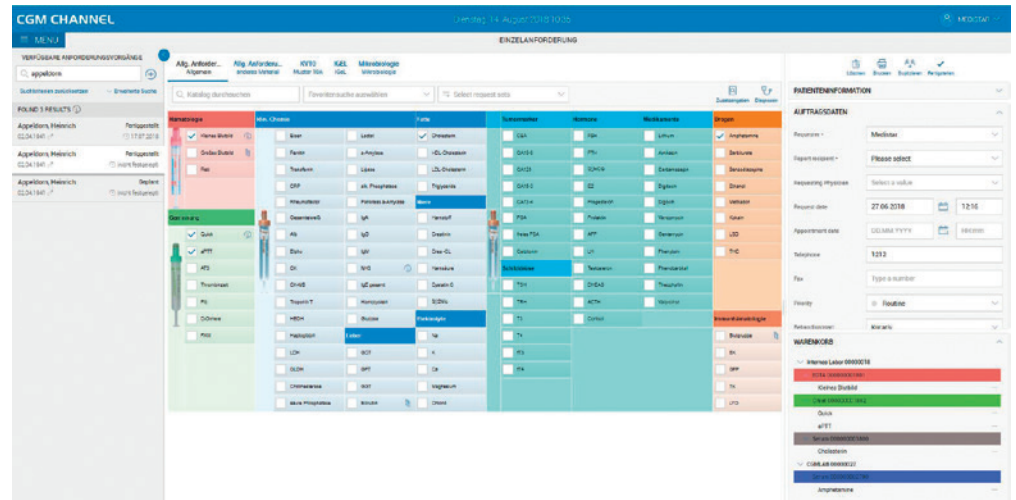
CGM CHANNEL

Dienstag 14. August 2018 10:35

Medistar

MENU

EINZELANFORDERUNG

VERFÜGBARE ANFORDERUNGSVORGÄNGE

appeldorn

Suchfilter zurücksetzen

Erweiterte Suche

FOUND 3 RESULTS

Appeldorn, Heinrich
02.04.1941

Fertiggestellt
17.07.2018

Appeldorn, Heinrich
02.04.1941

Fertiggestellt
noch festgestellt

Appeldorn, Heinrich
02.04.1941

Geplant
noch festgestellt

Allg. Anforder... Allgemein

Allg. Anforderu... Anderes Material

KV10 Muster 10A

K&L K&L

Mikrobiologie Mikrobiologie

Katalog durchsuchen

Favoritensuche auswählen

Select request sets

Zusatzangaben

Diagnosen

Hämatologie

Kleines Blutbild

Großes Blutbild

Retikulozyten

Gerinnung

Quick

aPTT

AT3

Thrombinzeit

Fibrinogen

D-Dimere

FXIII

Klin. Chemie

Eisen

Ferritin

Transferrin

CRP

Rheumafaktor

Gesamteiweiß

Alb

Elektrophorese

CK

CK-MB

Troponin T

HbA1c

Haptoglobin

LDH

GLDH

Cholinesterase

Alkalische Phosphatase

Lipase

α-Amylase

Lipase

alk. Phosphatase

Fettsäure

IgA

IgG

IgM

NH3

NT-proBNP

Homocystein

Glucose

Lebenwerte

GOT

GPT

GGT

Bilirubin

Fette

Cholesterin

HDL-Cholesterin

LDL-Cholesterin

Triglyceride

Niere

Harnstoff

Kreatinin

Krea-CL

Harnsäure

Cystatin C

Elektrolyte

Na

K

Ca

Magnesium

Chlorid

Tumormarker

CEA

CA19-9

CA125

CA15-3

CA72-4

PSA

freies PSA

Calcitonin

Schilddrüse

TSH

fT4

fT3

T3

Hormone

FSH

LH

Estradiol

Prolaktin

Progesteron

AFP

Testosteron

DHEAS

ACTH

Cortisol

Medikamente

Lithium

Amiodaron

Carbamazepin

Digitoxin

Digoxin

Valproinsäure

Gentamicin

Phenytoin

Phenobarbital

Theophyllin

Vancomycin

Drogen

Amphetamine

Barbiturate

Benzodiazepine

Ethanol

Methadon

Opiate

LSD

THC

Immunhämatologie

Blutgruppe

BK

DFF

TK

EFD

Löschen

Drucken

Duplizieren

Fertigstellen

PATIENTENINFORMATION

AUFTRAGSDATEN

Requester *

Medistar

Report recipient *

Please select

Requesting Physician

Select a value

Request date

27.06.2018

12:16

Appointment date

DD.MM.YYYY

HH:mm

Telephone

1212

Fax

Type a number

Priority

Routine

Rebasisbezogen

Kontakt

WARENKORB

Internes Labor 00000018

Kleines Blutbild

Quick

aPTT

Cholesterin

CGMLAB 00000027

Amphetamine